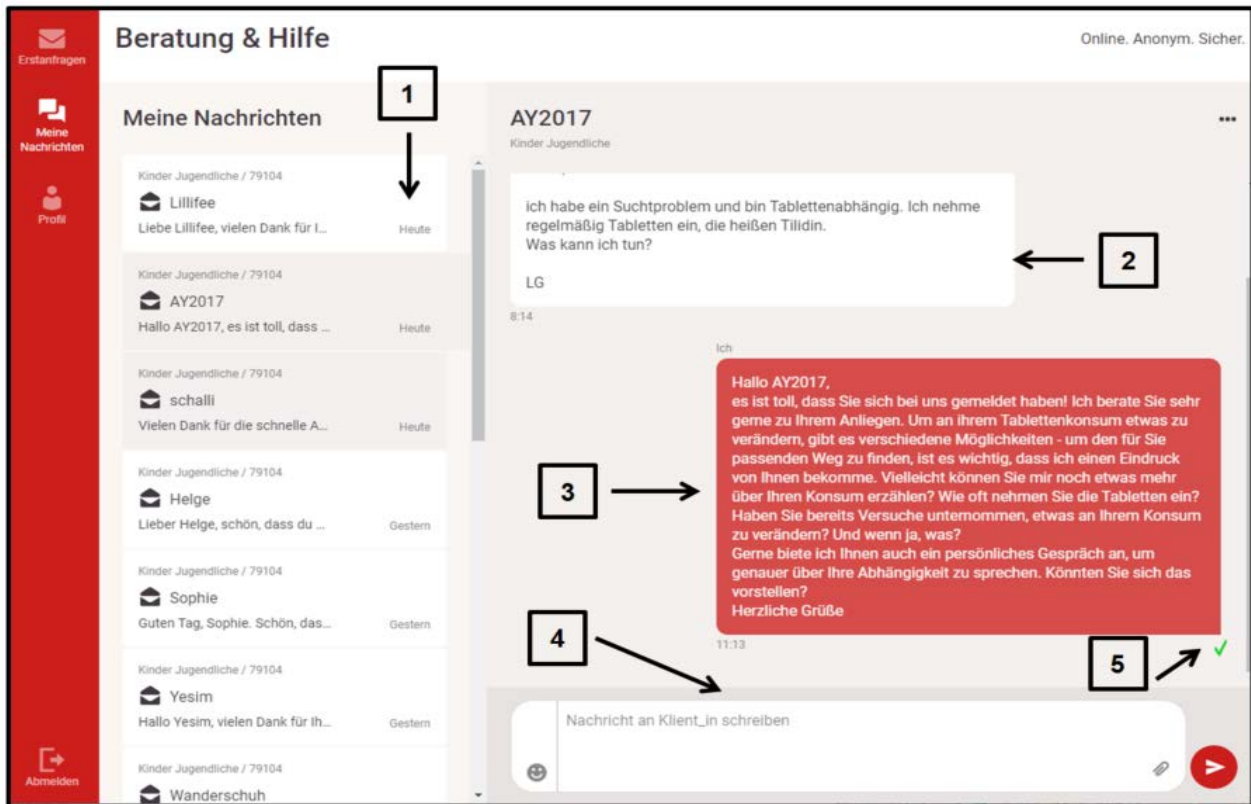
Erstanfragen

Meine Nachrichten

Profil

Abmelden

Beratung & Hilfe

Online. Anonym. Sicher.

Meine Nachrichten

1

Kinder Jugendliche / 79104
Lillifee
Liebe Lillifee, vielen Dank für I...
Heute

Kinder Jugendliche / 79104
AY2017
Hallo AY2017, es ist toll, dass ...
Heute

Kinder Jugendliche / 79104
schalli
Vielen Dank für die schnelle A...
Heute

Kinder Jugendliche / 79104
Helge
Lieber Helge, schön, dass du ...
Gestern

Kinder Jugendliche / 79104
Sophie
Guten Tag, Sophie. Schön, das...
Gestern

Kinder Jugendliche / 79104
Yesim
Hallo Yesim, vielen Dank für Ih...
Gestern

Kinder Jugendliche / 79104
Wanderschuh

AY2017
Kinder Jugendliche

...

ich habe ein Suchtproblem und bin Tablettenabhängig. Ich nehme regelmäßig Tabletten ein, die heißen Tilidin.
Was kann ich tun?

LG

8:14

2

Ich

Hallo AY2017,
es ist toll, dass Sie sich bei uns gemeldet haben! Ich berate Sie sehr gerne zu Ihrem Anliegen. Um an ihrem Tablettenkonsum etwas zu verändern, gibt es verschiedene Möglichkeiten - um den für Sie passenden Weg zu finden, ist es wichtig, dass ich einen Eindruck von Ihnen bekomme. Vielleicht können Sie mir noch etwas mehr über Ihren Konsum erzählen? Wie oft nehmen Sie die Tabletten ein? Haben Sie bereits Versuche unternommen, etwas an Ihrem Konsum zu verändern? Und wenn ja, was?
Gerne biete ich Ihnen auch ein persönliches Gespräch an, um genauer über Ihre Abhängigkeit zu sprechen. Könnten Sie sich das vorstellen?
Herzliche Grüße

3

11:13

4

5

✓

Nachricht an Klient_in schreiben